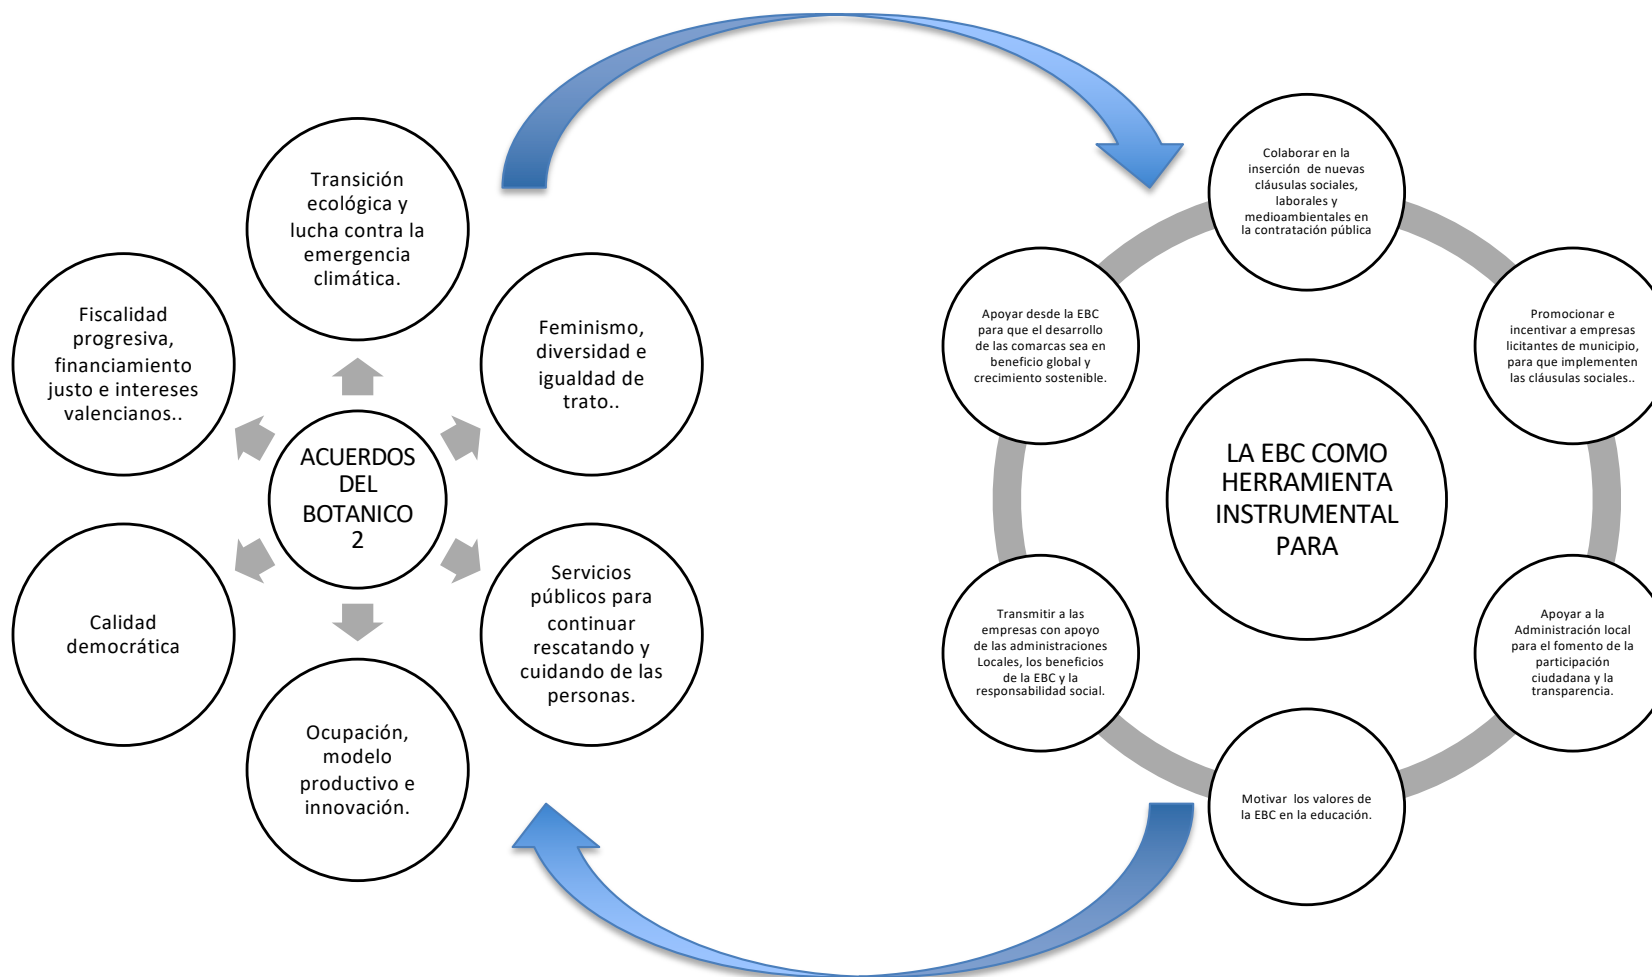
ACUERDOS DEL BOTANICO 2

Transición ecológica y lucha contra la emergencia climática.

Feminismo, diversidad e igualdad de trato..

Servicios públicos para continuar rescatando y cuidando de las personas.

Ocupación, modelo productivo e innovación.

Calidad democrática

Fiscalidad progresiva, financiamiento justo e intereses valencianos..

LA EBC COMO HERRAMIENTA INSTRUMENTAL PARA

Colaborar en la inserción de nuevas cláusulas sociales, laborales y medioambientales en la contratación pública

Promocionar e incentivar a empresas licitantes de municipio, para que implementen las cláusulas sociales..

Apoyar a la Administración local para el fomento de la participación ciudadana y la transparencia.

Motivar los valores de la EBC en la educación.

Transmitir a las empresas con apoyo de las administraciones Locales, los beneficios de la EBC y la responsabilidad social.

Apoyar desde la EBC para que el desarrollo de las comarcas sea en beneficio global y crecimiento sostenible.